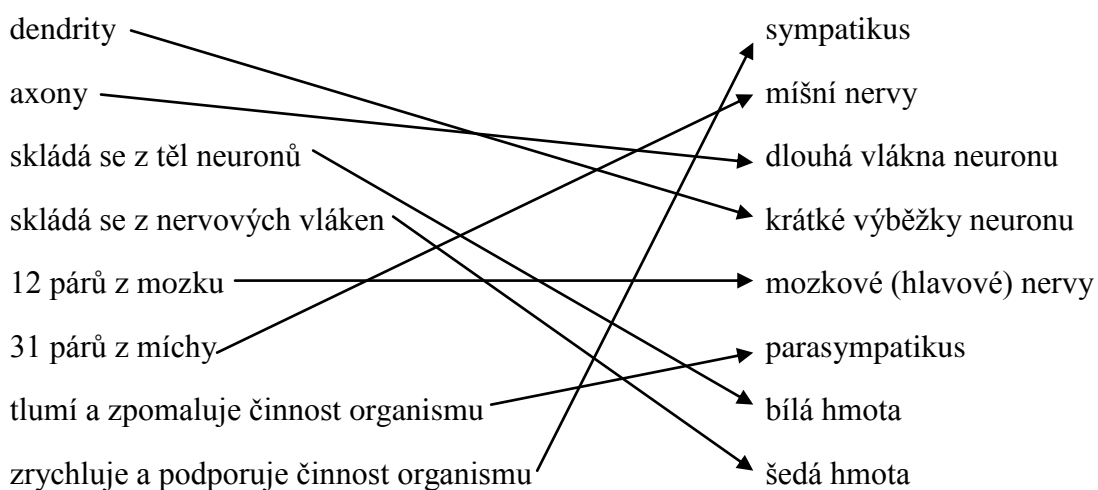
dendrity
axony
skládá se z těl neuronů
skládá se z nervových vláken
12 párů z mozku
31 párů z míchy
tlumí a zpomaluje činnost organismu
zrychluje a podporuje činnost organismu

sympatikus
míšní nervy
dlouhá vlákna neuronu
krátké výběžky neuronu
mozkové (hlavové) nervy
parasympatikus
bílá hmota
šedá hmota